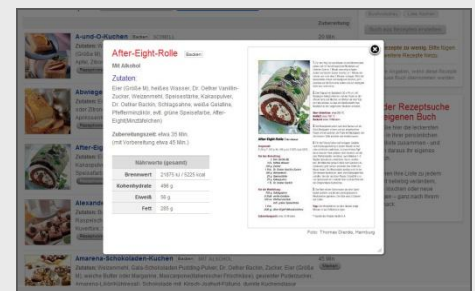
A-und-O-Kuchen

Abends

After-

Alexand

Amarena-Schokoladen-Kuchen

After-Eight-Rolle Backen

Mit Alkohol

Zutaten

Eier (Größe M), heißes Wasser, Dr. Oetker Vanillin-Zucker, Weizenmehl, Speisestärke, Kakaopulver, Dr. Oetker Backin, Schlagsahne, weiße Gelatine, Pfefferminzlikör, evtl. grüne Speisefarbe, After-Eight-Minztäfelchen

Zubereitungszeit: etwa 35 Min. (mit Vorbereitung etwa 45 Min.)

| Nährwerte (gesamt) | |
|---|---|
| Brennwert | 21675 kJ / 5225 kcal |
| Kohlenhydrate | 496 g |
| Eiweiß | 98 g |
| Fett | 285 g |

Foto: Thomas Diercks, Hamburg

After-Eight-Rolle

der Rezeptsuche
eigenen Buch